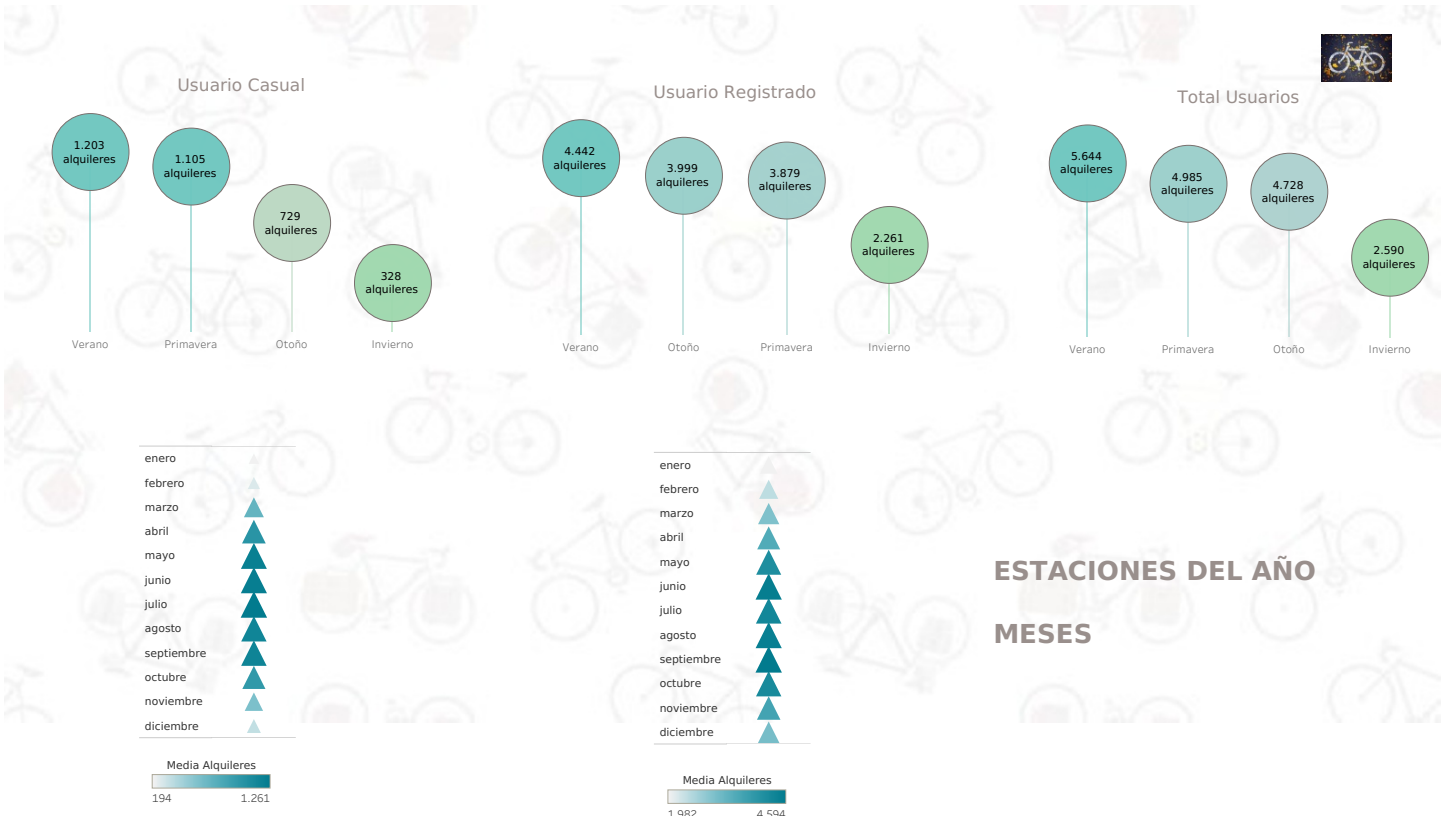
Usuario Casual

1.203 alquileres
1.105 alquileres
729 alquileres
328 alquileres

Verano Primavera Otoño Invierno

Usuario Registrado

4.442 alquileres
3.999 alquileres
3.879 alquileres
2.261 alquileres

Verano Otoño Primavera Invierno

Total Usuarios

5.644 alquileres
4.985 alquileres
4.728 alquileres
2.590 alquileres

Verano Primavera Otoño Invierno

enero
febrero
marzo
abril
mayo
junio
julio
agosto
septiembre
octubre
noviembre
diciembre

Media Alquileres
194 1.261

enero
febrero
marzo
abril
mayo
junio
julio
agosto
septiembre
octubre
noviembre
diciembre

Media Alquileres
1.982 4.594

ESTACIONES DEL AÑO

MESES